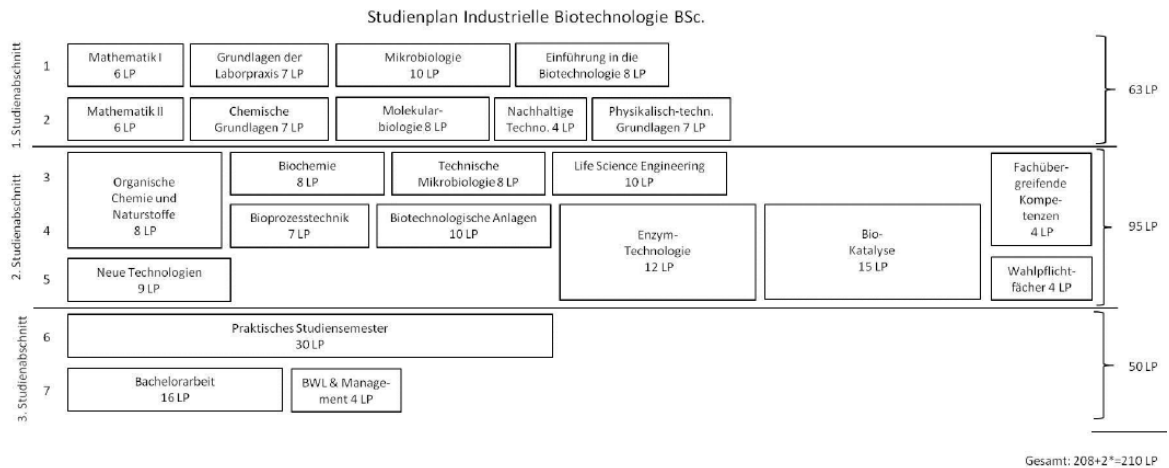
Studienplan Industrielle Biotechnologie BSc.

1. Studienabschnitt

1

Mathematik I 6 LP

Grundlagen der Laborpraxis 7 LP

Mikrobiologie 10 LP

Einführung in die Biotechnologie 8 LP

2

Mathematik II 6 LP

Chemische Grundlagen 7 LP

Molekularbiologie 8 LP

Nachhaltige Techno. 4 LP

Physikalisch-techn. Grundlagen 7 LP

63 LP

2. Studienabschnitt

3

Organische Chemie und Naturstoffe 8 LP

Biochemie 8 LP

Technische Mikrobiologie 8 LP

Life Science Engineering 10 LP

Fachübergreifende Kompetenzen 4 LP

4

Bioprozesstechnik 7 LP

Biotechnologische Anlagen 10 LP

Enzym-Technologie 12 LP

Bio-Katalyse 15 LP

5

Neue Technologien 9 LP

Wahlpflichtfächer 4 LP

95 LP

3. Studienabschnitt

6

Praktisches Studiensemester 30 LP

7

Bachelorarbeit 16 LP

BWL & Management 4 LP

50 LP

Gesamt: 208+2*=210 LP